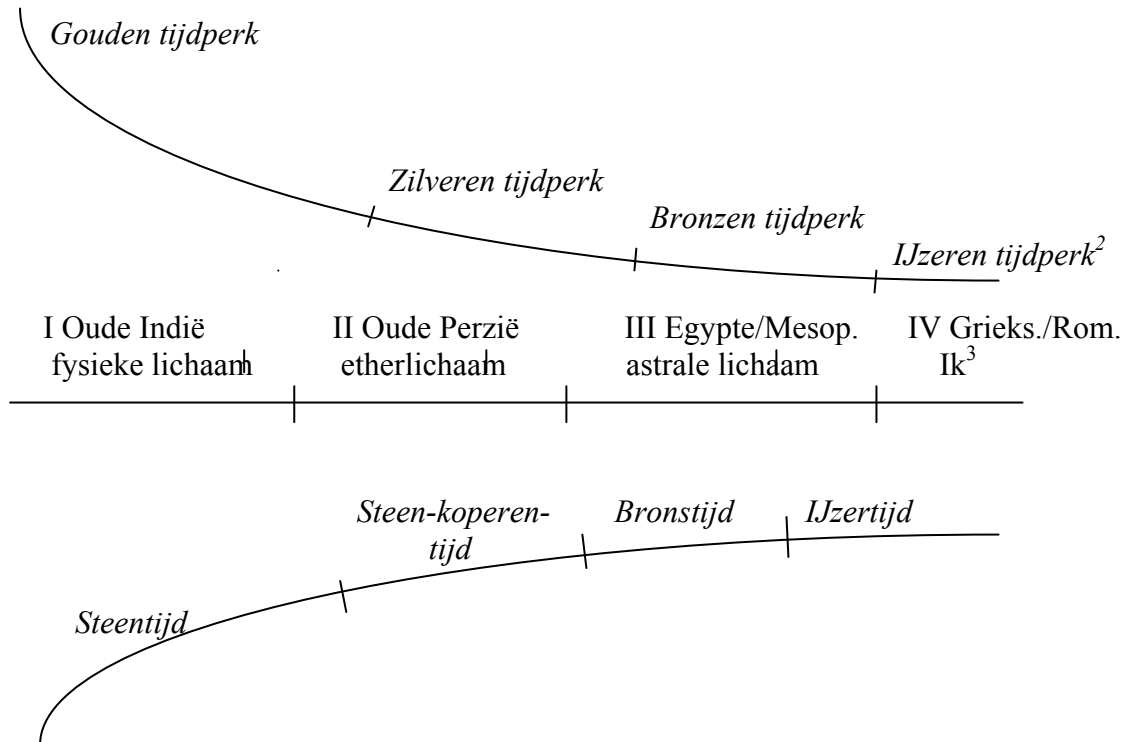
Gouden tijdperk

Zilveren tijdperk

Bronzen tijdperk

IJzeren tijdperk$^2$

I Oude Indië
fysieke lichaam

II Oude Perzië
etherlichaam

III Egypte/Mesop.
astrale lichaam

IV Grieks./Rom.
Ik$^3$

Steen-koperentijd

Bronstijd

IJzertijd

Steentijd